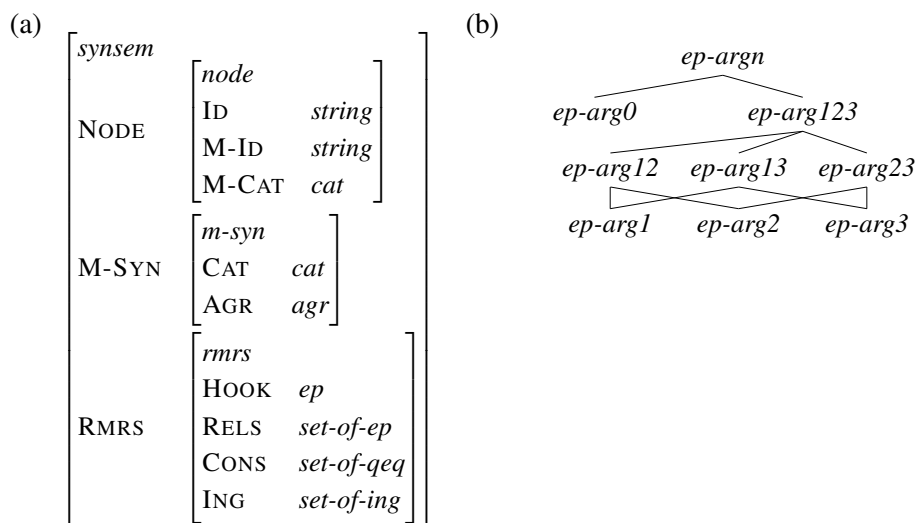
(a)

*synsem*

NODE

*node*

ID *string*

M-ID *string*

M-CAT *cat*

M-SYN

*m-syn*

CAT *cat*

AGR *agr*

RMRS

*rmrs*

HOOK *ep*

RELS *set-of-ep*

CONS *set-of-qeq*

ING *set-of-ing*

(b)

*ep-argn*

*ep-arg0* *ep-arg123*

*ep-arg12* *ep-arg13* *ep-arg23*

*ep-arg1* *ep-arg2* *ep-arg3*